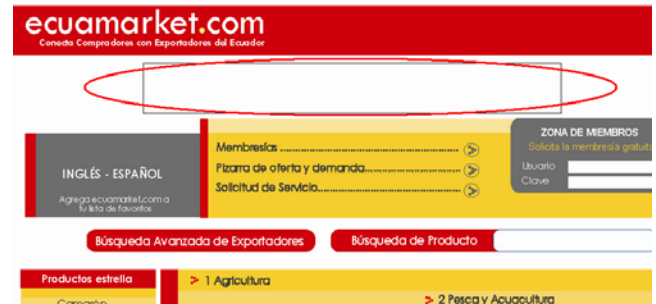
ecuamarket.com
Conecta Compradores con Exportadores del Ecuador

INGLÉS - ESPAÑOL
Agrega ecuamarket.com a tu lista de favoritos

Membresías
Pizarra de oferta y demanda
Solicitud de Servicio

ZONA DE MIEMBROS
Solicita la membresía gratuita
Usuario
Clave

Búsqueda Avanzada de Exportadores
Búsqueda de Producto

Productos estrella
Camarón

> 1 Agricultura
> 2 Pesca y Acuacultura